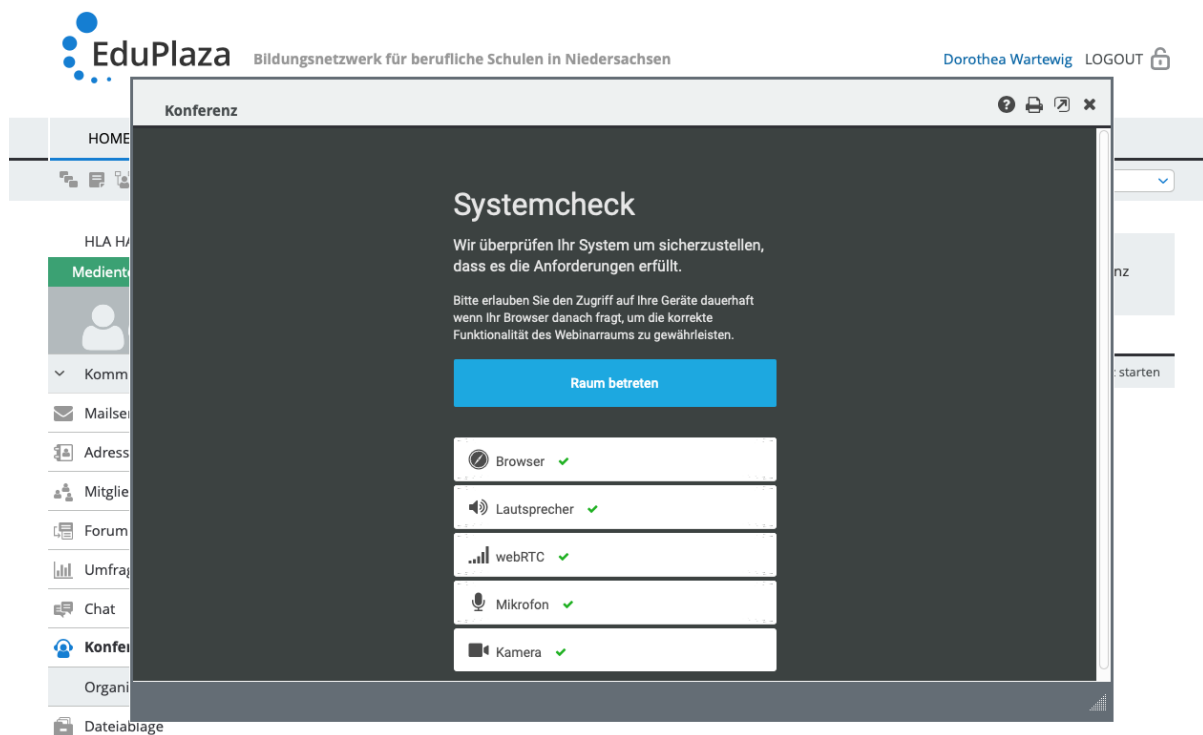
EduPlaza Bildungsnetzwerk für berufliche Schulen in Niedersachsen

Dorothea Wartewig LOGOUT

HOME

HLA HA

Mediente

Komm

Mailse

Adress

Mitglie

Forum

Umfrag

Chat

Konfer

Organi

Dateiablage

nz

starten

Konferenz

Systemcheck

Wir überprüfen Ihr System um sicherzustellen, dass es die Anforderungen erfüllt.

Bitte erlauben Sie den Zugriff auf Ihre Geräte dauerhaft wenn Ihr Browser danach fragt, um die korrekte Funktionalität des Webinarraums zu gewährleisten.

Raum betreten

Browser ✔

Lautsprecher ✔

webRTC ✔

Mikrofon ✔

Kamera ✔